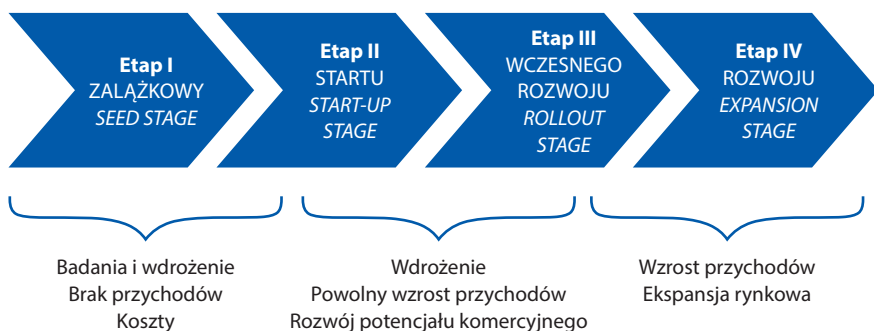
Etap I
ZALĄŻKOWY
SEED STAGE

Etap II
STARTU
START-UP
STAGE

Etap III
WCZESNEGO
ROZWOJU
ROLLOUT
STAGE

Etap IV
ROZWOJU
EXPANSION
STAGE

Badania i wdrożenie
Brak przychodów
Koszty

Wdrożenie
Powolny wzrost przychodów
Rozwój potencjału komercyjnego

Wzrost przychodów
Ekspansja rynkowa